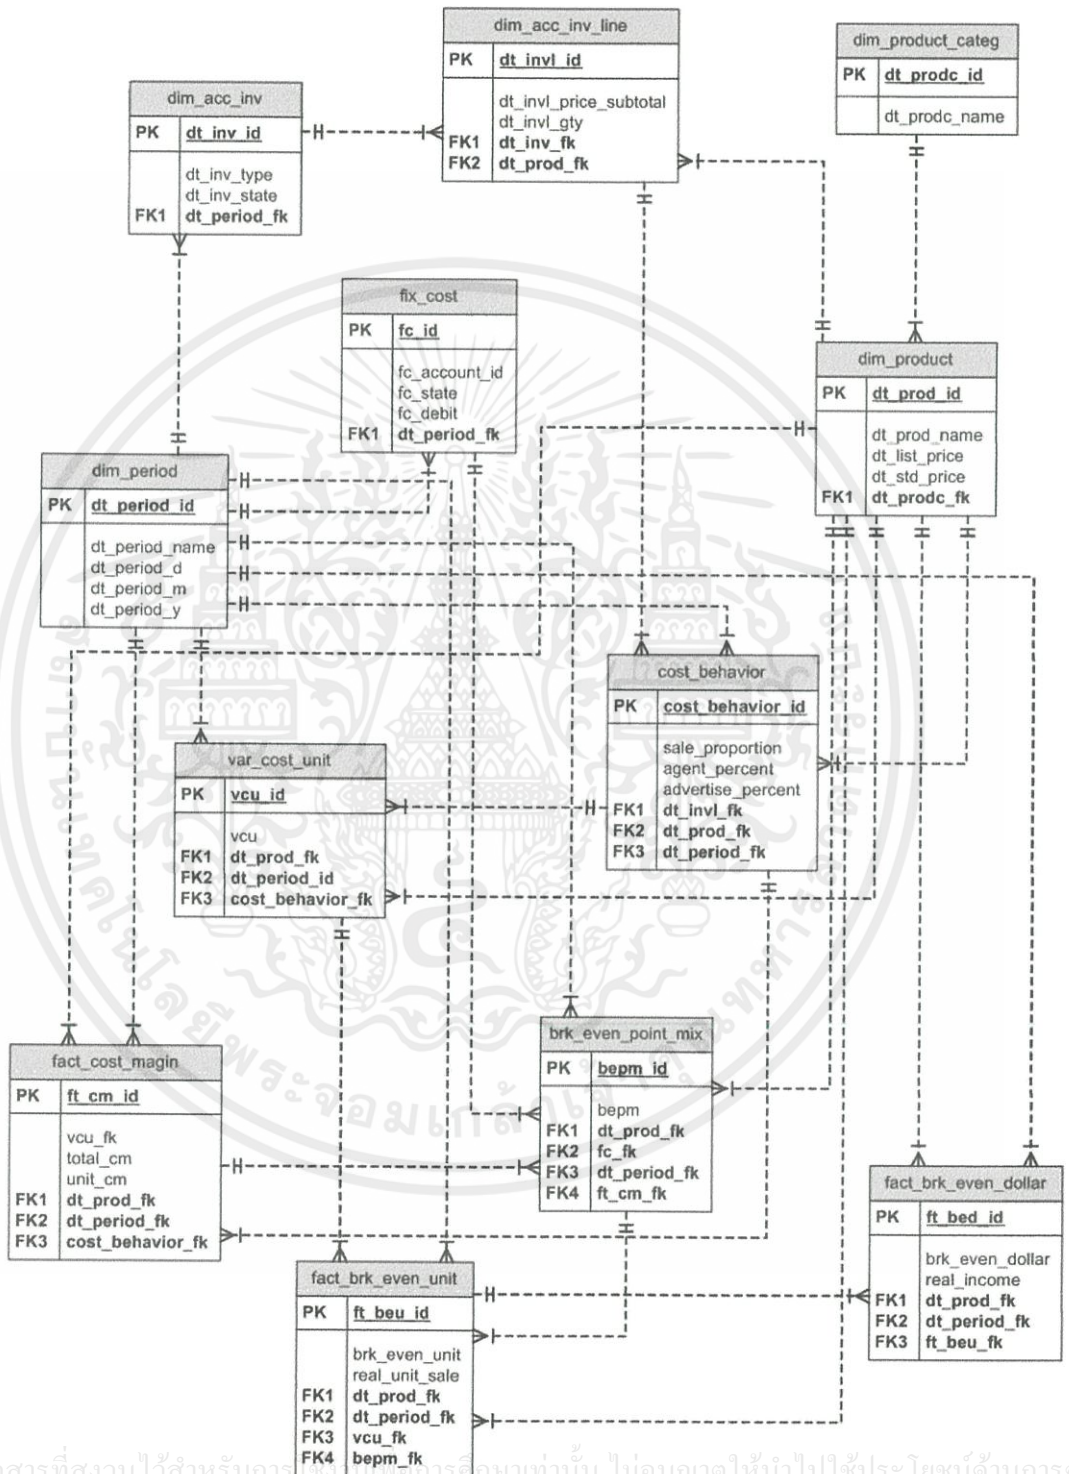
dim_acc_inv_line
PK dt_invl_id
dt_invl_price_subtotal
dt_invl_gty
FK1 dt_inv_fk
FK2 dt_prod_fk

dim_product_categ
PK dt_prodc_id
dt_prodc_name

dim_acc_inv
PK dt_inv_id
dt_inv_type
dt_inv_state
FK1 dt_period_fk

fix_cost
PK fc_id
fc_account_id
fc_state
fc_debit
FK1 dt_period_fk

dim_product
PK dt_prod_id
dt_prod_name
dt_list_price
dt_std_price
FK1 dt_prodc_fk

dim_period
PK dt_period_id
dt_period_name
dt_period_d
dt_period_m
dt_period_y

cost_behavior
PK cost_behavior_id
sale_proportion
agent_percent
advertise_percent
FK1 dt_invl_fk
FK2 dt_prod_fk
FK3 dt_period_fk

var_cost_unit
PK vcu_id
vcu
FK1 dt_prod_fk
FK2 dt_period_id
FK3 cost_behavior_fk

brk_even_point_mix
PK bepm_id
bepm
FK1 dt_prod_fk
FK2 fc_fk
FK3 dt_period_fk
FK4 ft_cm_fk

fact_cost_magin
PK ft_cm_id
vcu_fk
total_cm
unit_cm
FK1 dt_prod_fk
FK2 dt_period_fk
FK3 cost_behavior_fk

fact_brk_even_dollar
PK ft_bed_id
brk_even_dollar
real_income
FK1 dt_prod_fk
FK2 dt_period_fk
FK3 ft_beu_fk

fact_brk_even_unit
PK ft_beu_id
brk_even_unit
real_unit_sale
FK1 dt_prod_fk
FK2 dt_period_fk
FK3 vcu_fk
FK4 bepm_fk

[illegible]สารที่สงวนไว้สำหรับการ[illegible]การศึกษาเท่านั้น ไม่อนุญาตให้นำไปใช้ประโยชน์ด้านการ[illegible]